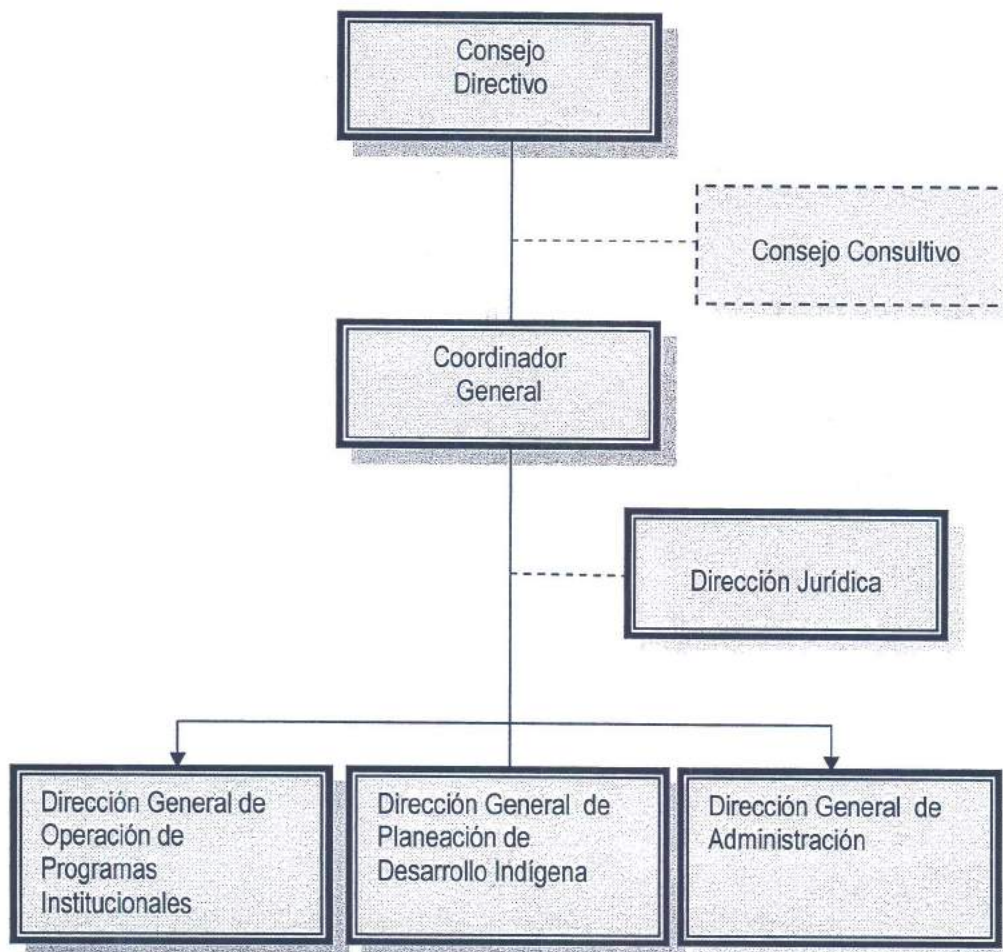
Consejo Directivo

Consejo Consultivo

Coordinador General

Dirección Jurídica

Dirección General de Operación de Programas Institucionales

Dirección General de Planeación de Desarrollo Indígena

Dirección General de Administración